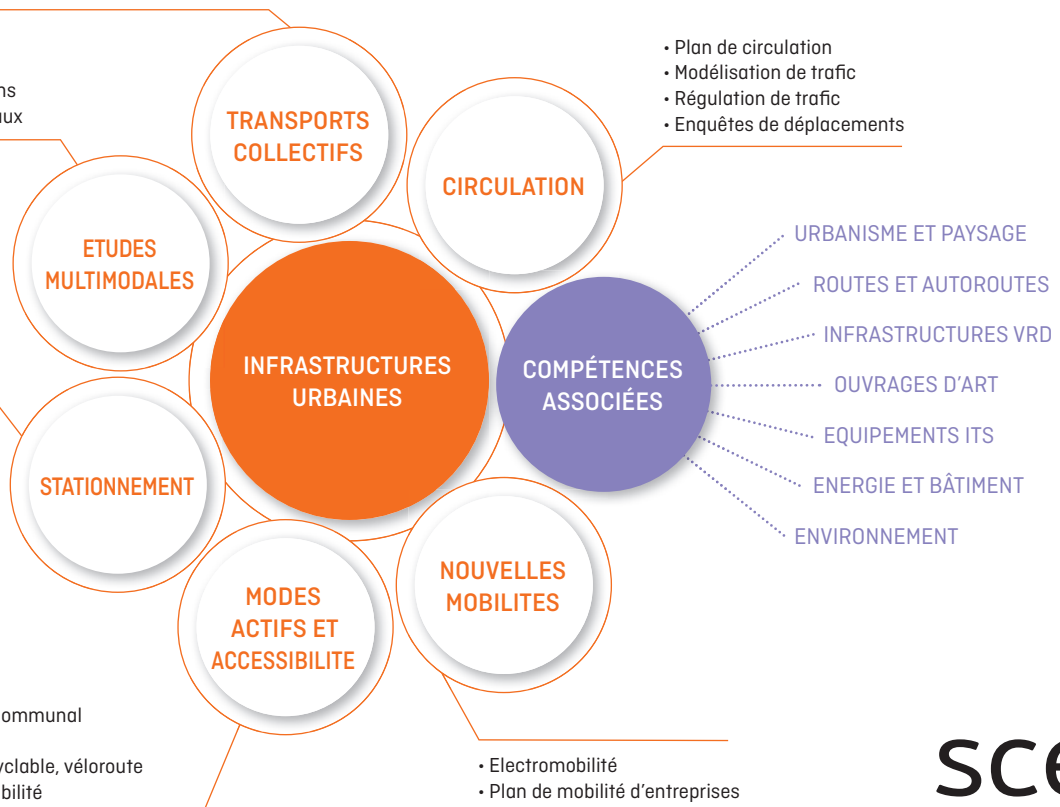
ns
ux

TRANSPORTS COLLECTIFS

• Plan de circulation
• Modélisation de trafic
• Régulation de trafic
• Enquêtes de déplacements

CIRCULATION

ETUDES MULTIMODALES

INFRASTRUCTURES URBAINES

COMPÉTENCES ASSOCIÉES

URBANISME ET PAYSAGE
ROUTES ET AUTOROUTES
INFRASTRUCTURES VRD
OUVRAGES D'ART
EQUIPEMENTS ITS
ENERGIE ET BÂTIMENT
ENVIRONNEMENT

STATIONNEMENT

MODES ACTIFS ET ACCESSIBILITE

NOUVELLES MOBILITES

ommunal
yclable, véloroute
bilité

• Electromobilité
• Plan de mobilité d'entreprises

sce